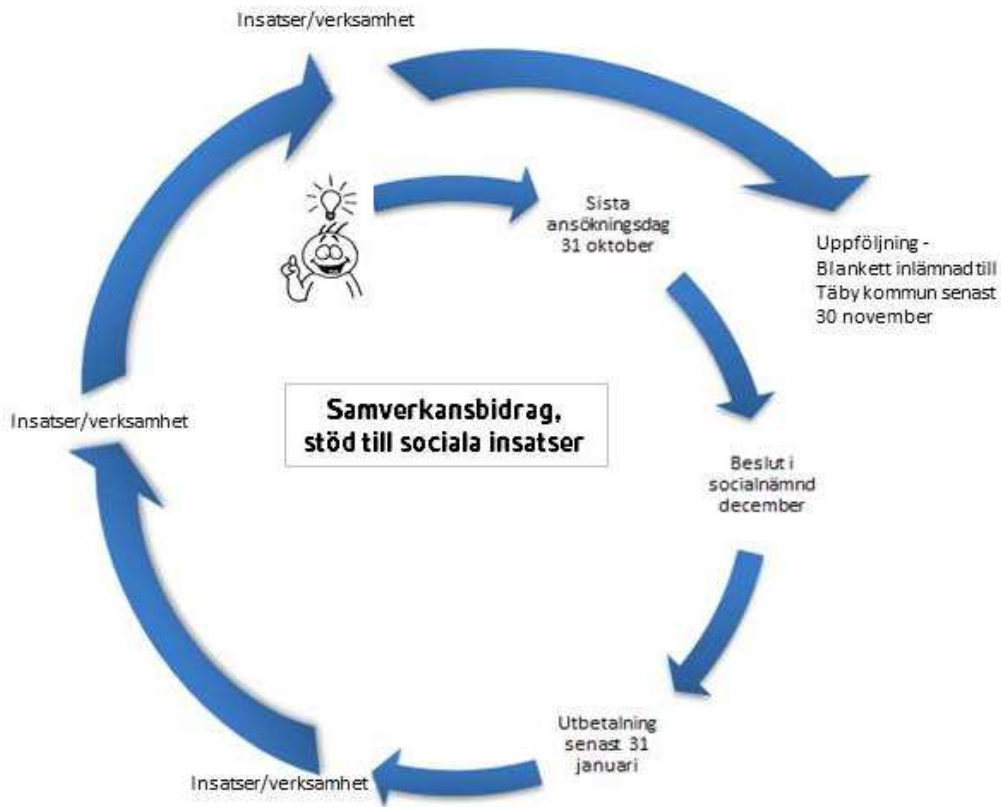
Insatser/verksamhet

Sista ansökningsdag 31 oktober

Uppföljning - Blankett inlämnad till Täby kommun senast 30 november

Insatser/verksamhet

Samverkansbidrag, stöd till sociala insatser

Beslut i socialnämnd december

Utbetalning senast 31 januari

Insatser/verksamhet